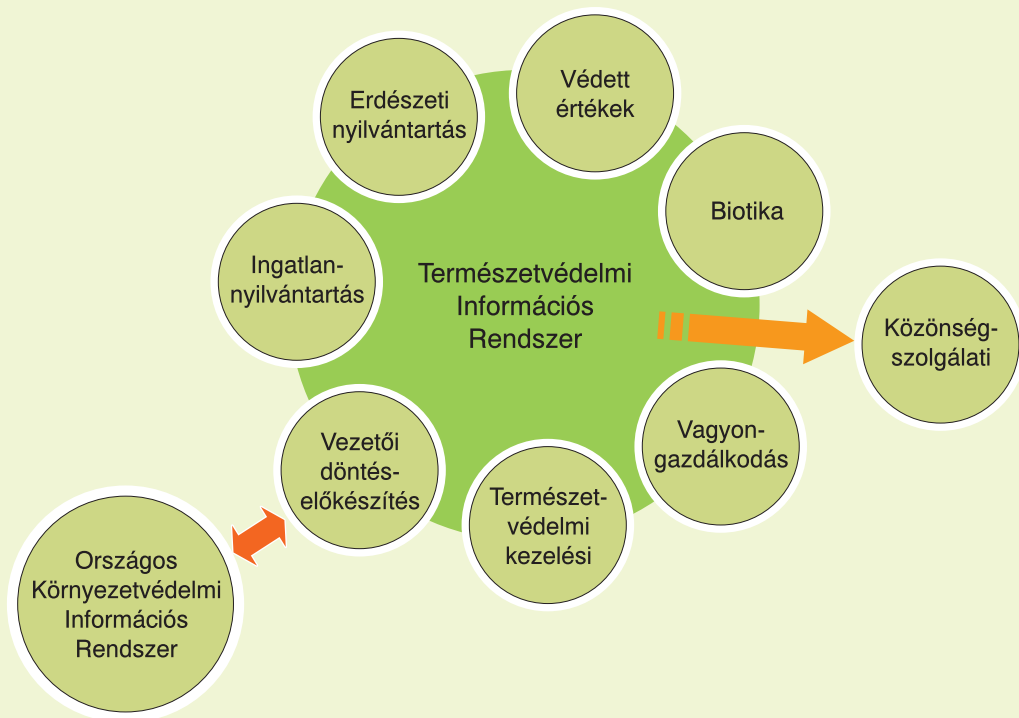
Erdészeti nyilvántartás

Védett értékek

Biotika

Ingatlan-nyilvántartás

Természetvédelmi Információs Rendszer

Közönség-szolgálati

Vagyon-gazdálkodás

Vezetői döntés-előkészítés

Természet-védelmi kezelési

Országos Környezetvédelmi Információs Rendszer